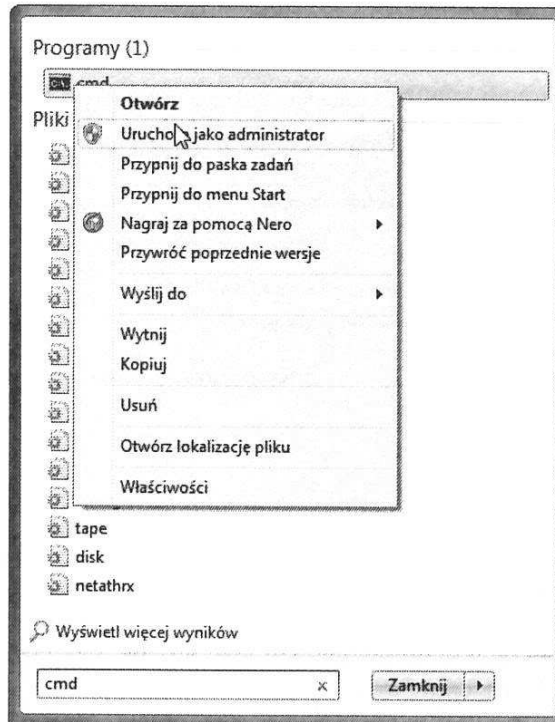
Programy (1)
cmd
Pliki
Otwórz
Urucho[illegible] jako administrator
Przypnij do paska zadań
Przypnij do menu Start
Nagraj za pomocą Nero
Przywróć poprzednie wersje
Wyślij do
Wytnij
Kopiuj
Usuń
Otwórz lokalizację pliku
Właściwości
tape
disk
netathrx
Wyświetl więcej wyników
cmd
×
Zamknij